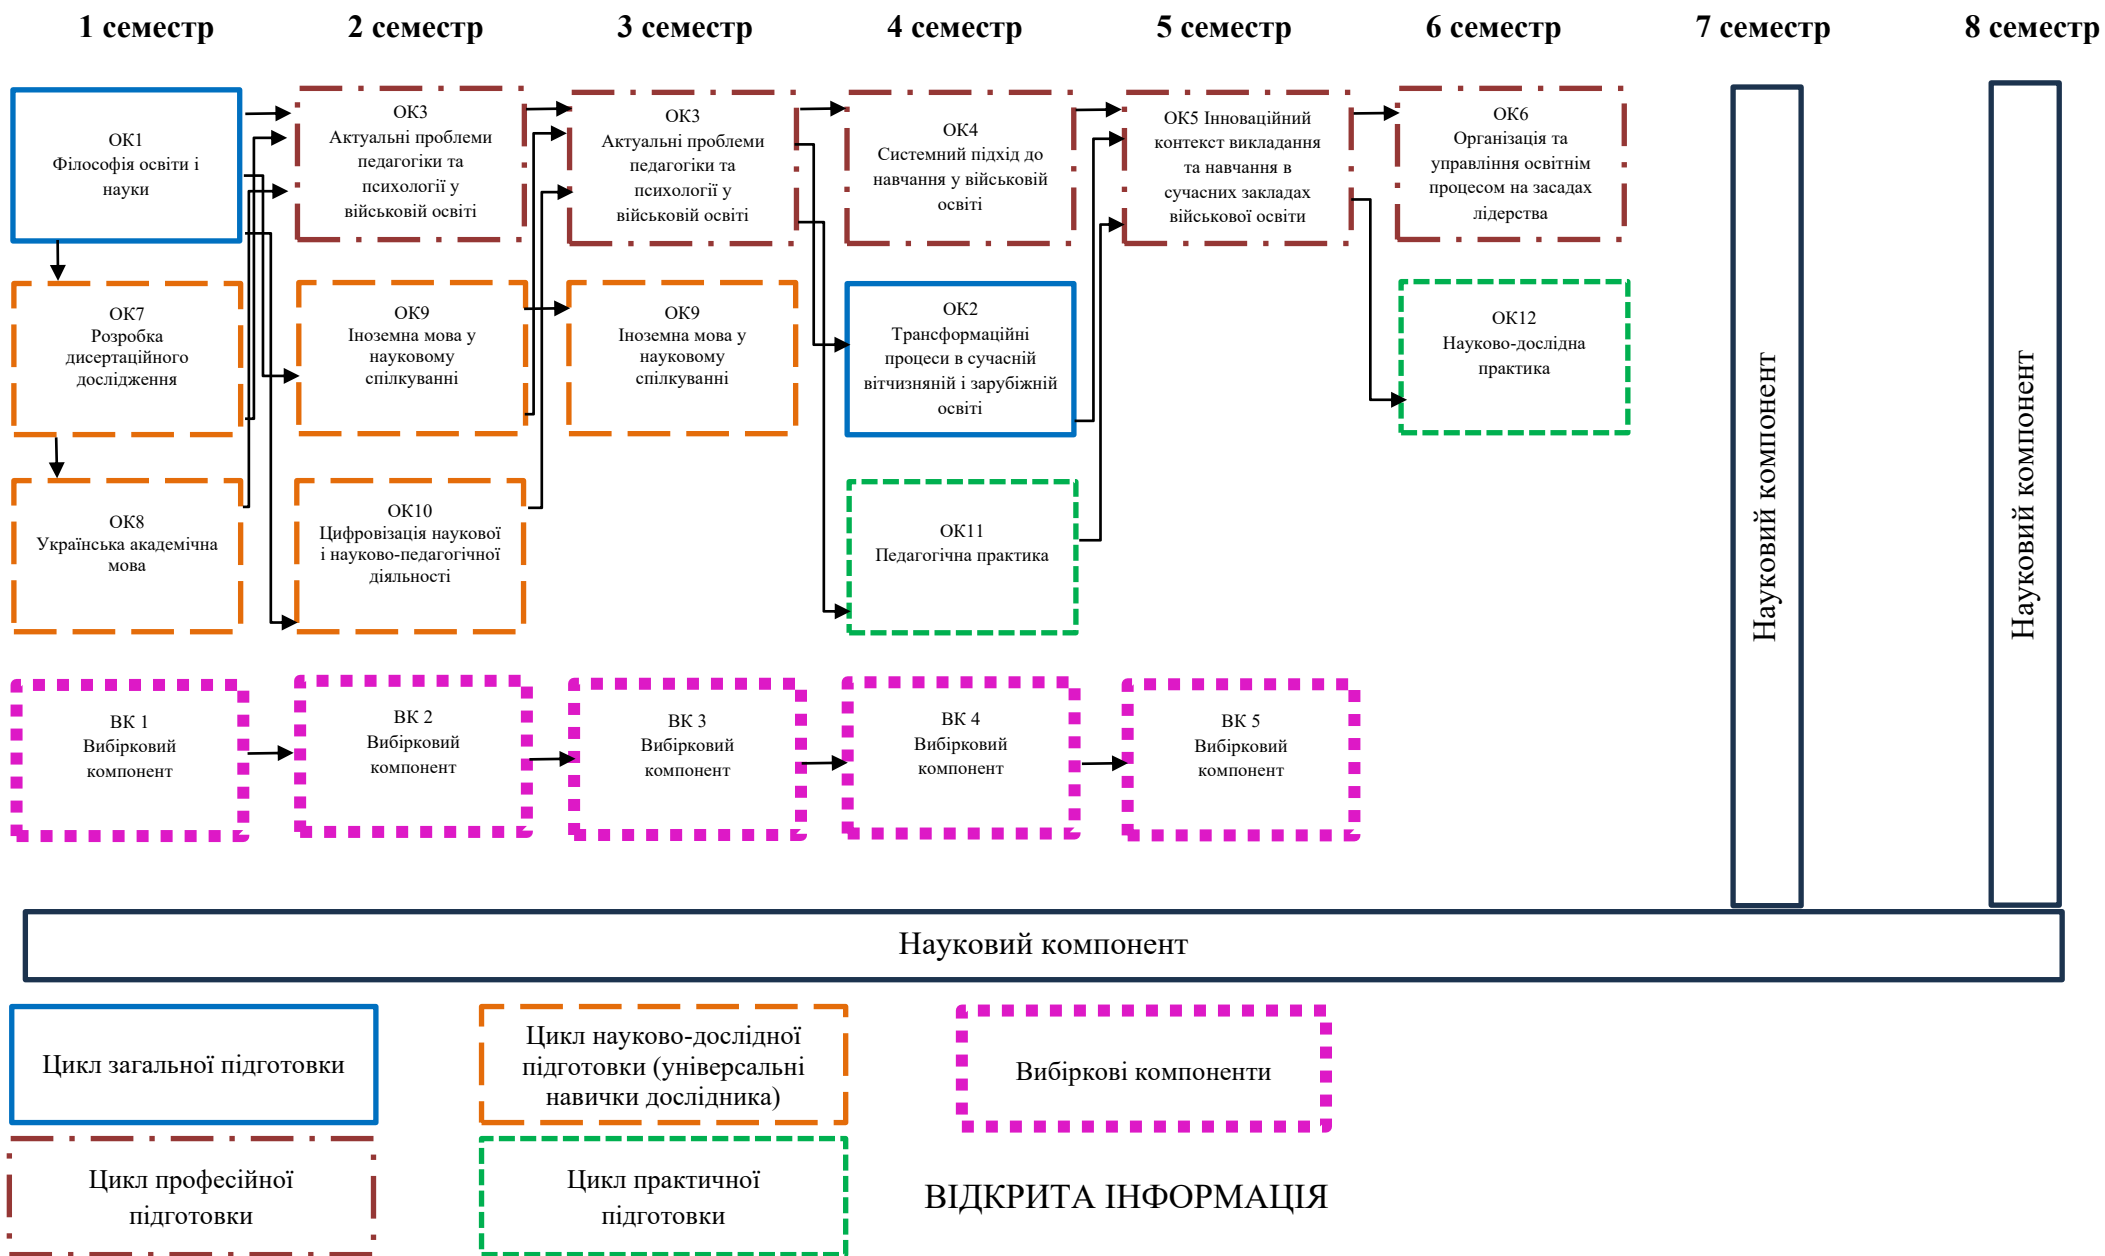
1 семестр

2 семестр

3 семестр

4 семестр

5 семестр

6 семестр

7 семестр

8 семестр

ОК1
Філософія освіти і науки

ОК3
Актуальні проблеми педагогіки та психології у військовій освіті

ОК3
Актуальні проблеми педагогіки та психології у військовій освіті

ОК4
Системний підхід до навчання у військовій освіті

ОК5 Інноваційний контекст викладання та навчання в сучасних закладах військової освіти

ОК6
Організація та управління освітнім процесом на засадах лідерства

ОК7
Розробка дисертаційного дослідження

ОК9
Іноземна мова у науковому спілкуванні

ОК9
Іноземна мова у науковому спілкуванні

ОК2
Трансформаційні процеси в сучасній вітчизняній і зарубіжній освіті

ОК12
Науково-дослідна практика

ОК8
Українська академічна мова

ОК10
Цифровізація наукової і науково-педагогічної діяльності

ОК11
Педагогічна практика

Науковий компонент

Науковий компонент

ВК 1
Вибірковий компонент

ВК 2
Вибірковий компонент

ВК 3
Вибірковий компонент

ВК 4
Вибірковий компонент

ВК 5
Вибірковий компонент

Науковий компонент

Цикл загальної підготовки

Цикл науково-дослідної підготовки (універсальні навички дослідника)

Вибіркові компоненти

Цикл професійної підготовки

Цикл практичної підготовки

ВІДКРИТА ІНФОРМАЦІЯ